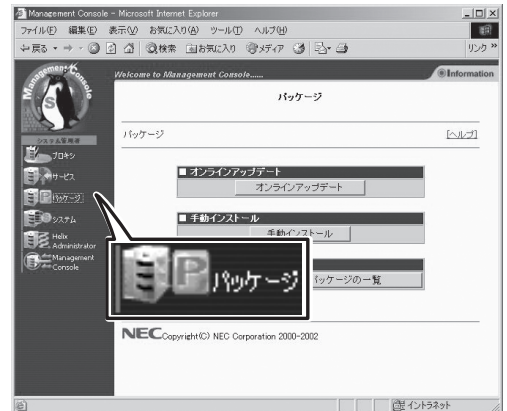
Management Console - Microsoft Internet Explorer

ファイル(F) 編集(E) 表示(V) お気に入り(A) ツール(T) ヘルプ(H)

←戻る・→・ 検索 お気に入り メディア

リンク »

Management Console

システム管理者

プロキシ

サービス

パッケージ

システム

Helix Administrator

Management Console

Welcome to Management Console......

Information

パッケージ

パッケージ

[ヘルプ]

■ オンラインアップデート

オンラインアップデート

■ 手動インストール

手動インストール

パッケージの一覧

パッケージ

NEC Copyright(C) NEC Corporation 2000-2002

イントラネット